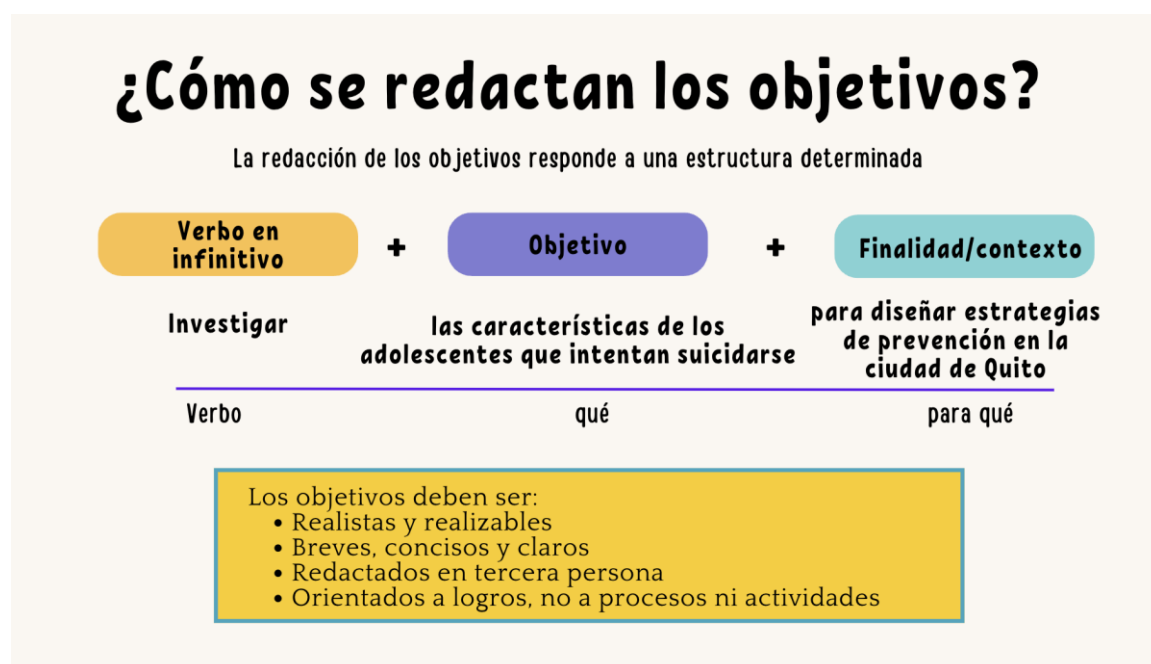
¿Cómo se redactan los objetivos?

La redacción de los objetivos responde a una estructura determinada

Verbo en infinitivo + Objetivo + Finalidad/contexto

Investigar

las características de los adolescentes que intentan suicidarse

para diseñar estrategias de prevención en la ciudad de Quito

Verbo

qué

para qué

Los objetivos deben ser:
• Realistas y realizables
• Breves, concisos y claros
• Redactados en tercera persona
• Orientados a logros, no a procesos ni actividades